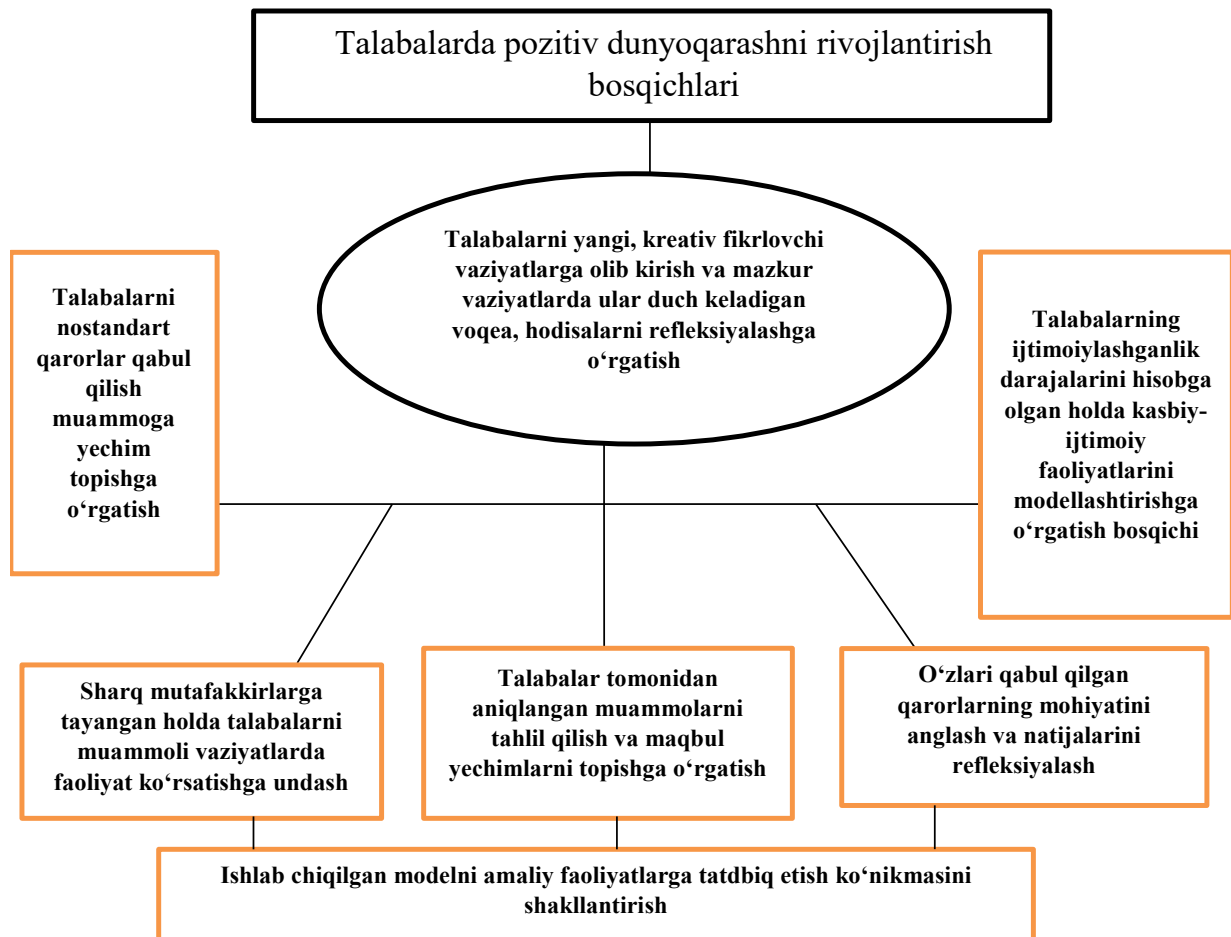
Talabalarda pozitiv dunyoqarashni rivojlantirish bosqichlari

Talabalarni yangi, kreativ fikrlovchi vaziyatlarga olib kirish va mazkur vaziyatlarda ular duch keladigan voqea, hodisalarni refleksiyalashga o'rgatish

Talabalarni nostandart qarorlar qabul qilish muammoga yechim topishga o'rgatish

Talabalarning ijtimoiylashganlik darajalarini hisobga olgan holda kasbiy-ijtimoiy faoliyatlarini modellashtirishga o'rgatish bosqichi

Sharq mutafakkirlarga tayangan holda talabalarni muammoli vaziyatlarda faoliyat ko'rsatishga undash

Talabalar tomonidan aniqlangan muammolarni tahlil qilish va maqbul yechimlarni topishga o'rgatish

O'zlari qabul qilgan qarorlarning mohiyatini anglash va natijalarini refleksiyalash

Ishlab chiqilgan modelni amaliy faoliyatlarga tatdbiq etish ko'nikmasini shakllantirish